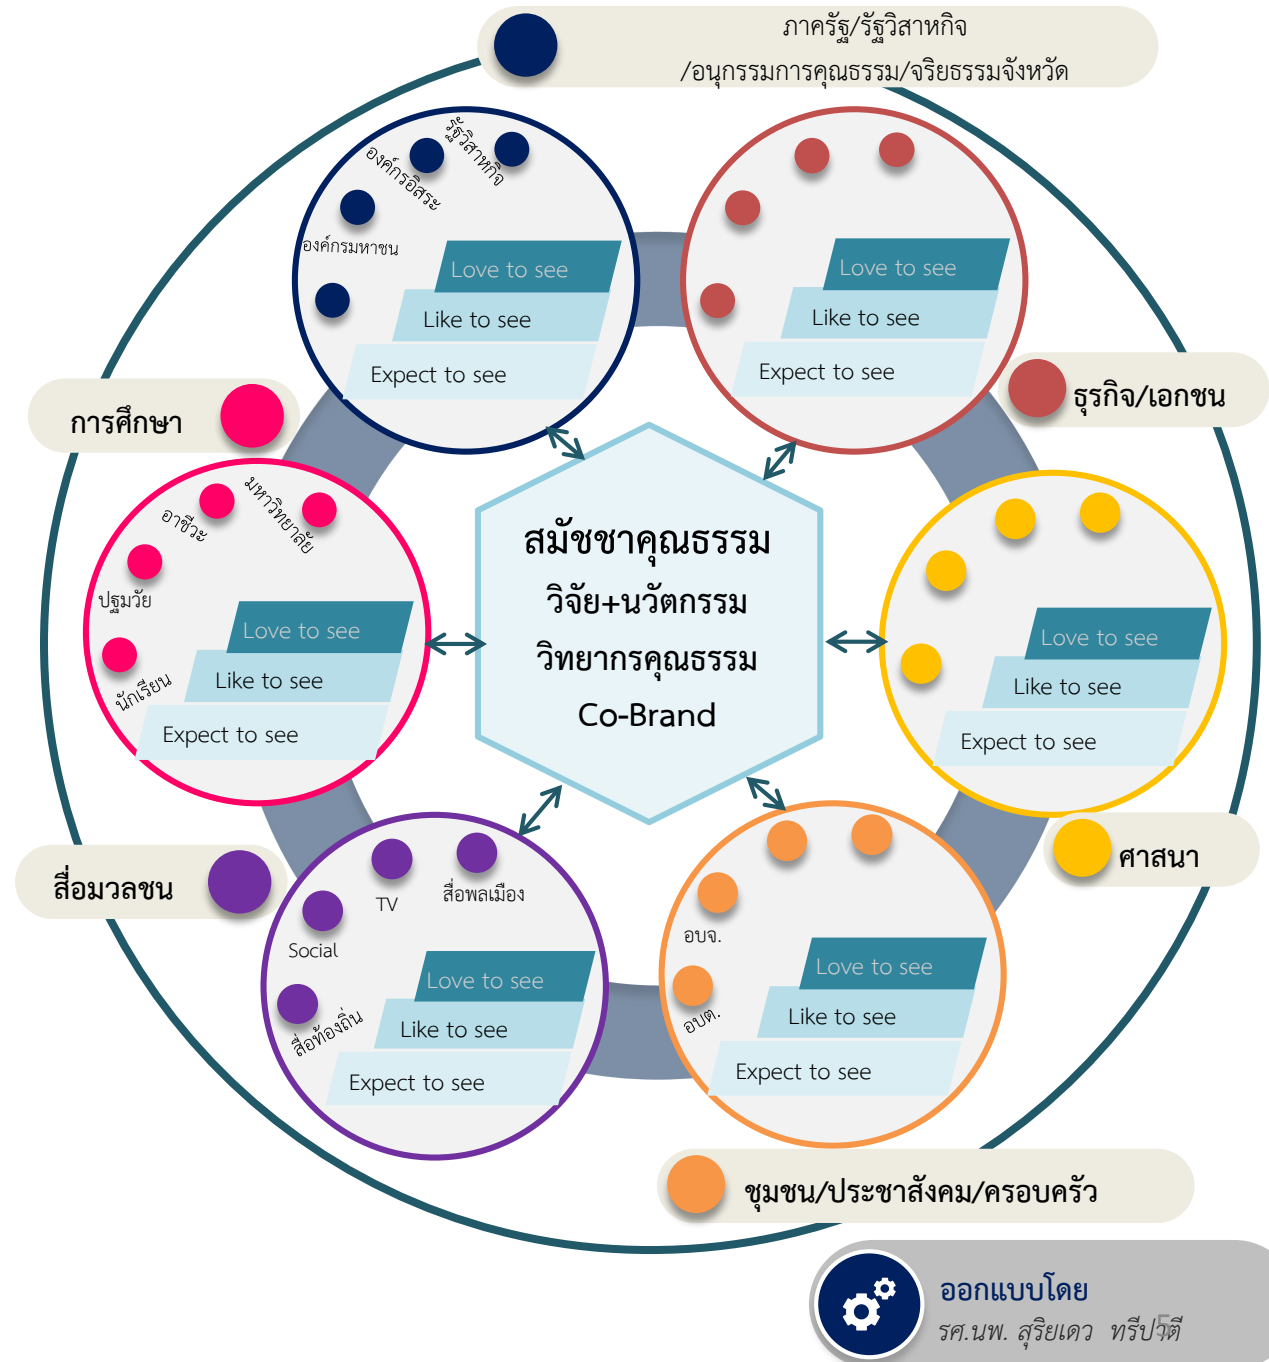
ภาครัฐ/รัฐวิสาหกิจ
/อนุกรรมการคุณธรรม/จริยธรรมจังหวัด

รัฐวิสาหกิจ
องค์กรอิสระ
องค์กรมหาชน
Love to see
Like to see
Expect to see

Love to see
Like to see
Expect to see

ธุรกิจ/เอกชน

การศึกษา

มหาวิทยาลัย
อาชีวะ
ปฐมวัย
นักเรียน
Love to see
Like to see
Expect to see

สมัชชาคุณธรรม
วิจัย+นวัตกรรม
วิทยากรคุณธรรม
Co-Brand

Love to see
Like to see
Expect to see

ศาสนา

สื่อมวลชน

TV
สื่อพลเมือง
Social
สื่อท้องถิ่น
Love to see
Like to see
Expect to see

อบจ.
อบต.
Love to see
Like to see
Expect to see

ชุมชน/ประชาสังคม/ครอบครัว

ออกแบบโดย
รศ.นพ. สุริยเดว ทรีปาตี